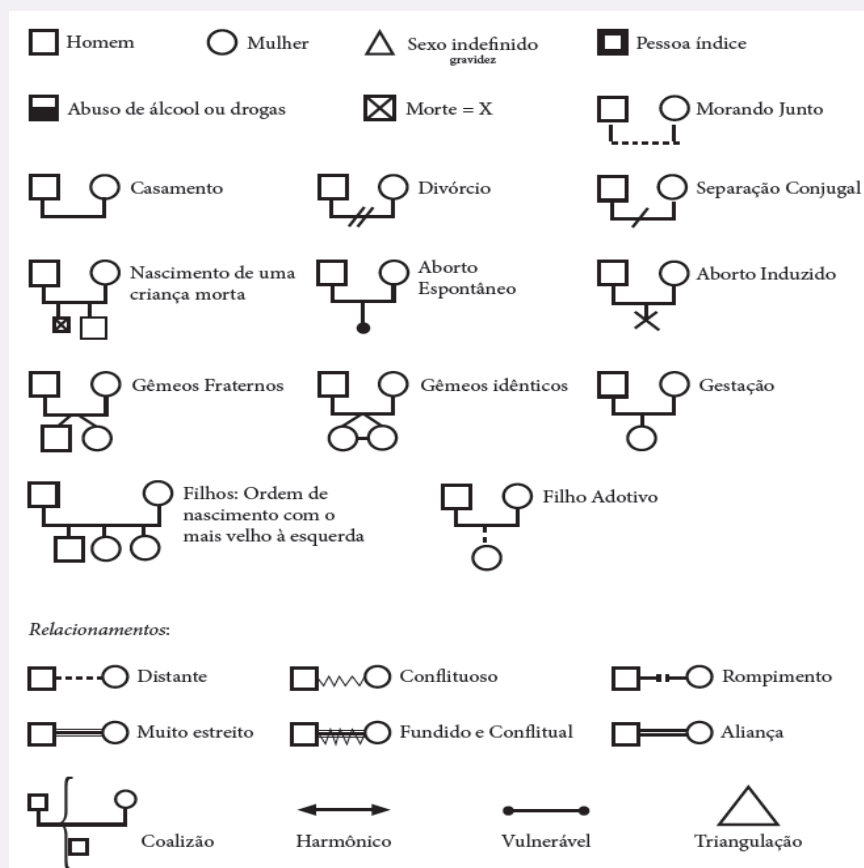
Homem

Mulher

Sexo indefinido gravidez

Pessoa índice

Abuso de álcool ou drogas

Morte = X

Morando Junto

Casamento

Divórcio

Separação Conjugal

Nascimento de uma criança morta

Aborto Espontâneo

Aborto Induzido

Gêmeos Fraternos

Gêmeos idênticos

Gestação

Filhos: Ordem de nascimento com o mais velho à esquerda

Filho Adotivo

*Relacionamentos*:

Distante

Conflituoso

Rompimento

Muito estreito

Fundido e Conflitual

Aliança

Coalizão

Harmônico

Vulnerável

Triangulação